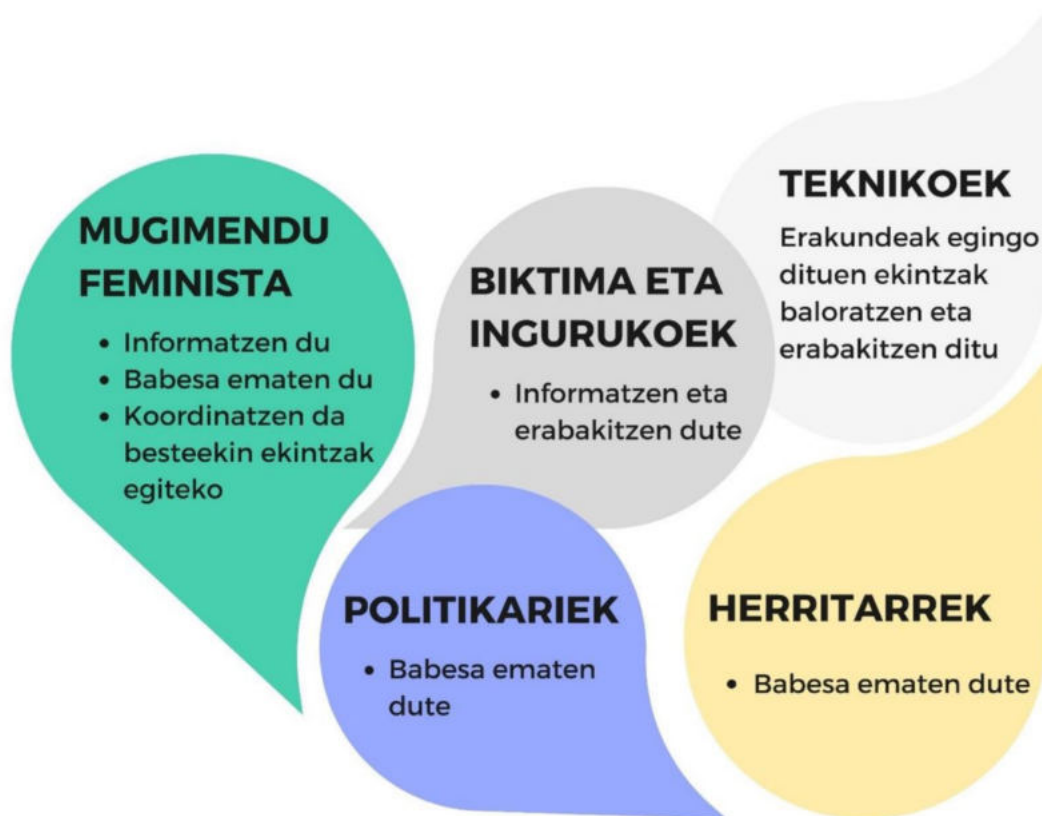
TEKNIKOEK

Erakundeak egingo dituen ekintzak baloratzen eta erabakitzen ditu

MUGIMENDU FEMINISTA

- Informatzen du
- Babesa ematen du
- Koordinatzen da besteekin ekintzak egiteko

BIKTIMA ETA INGURUKOEK

- Informatzen eta erabakitzen dute

POLITIKARIEK

- Babesa ematen dute

HERRITARREK

- Babesa ematen dute